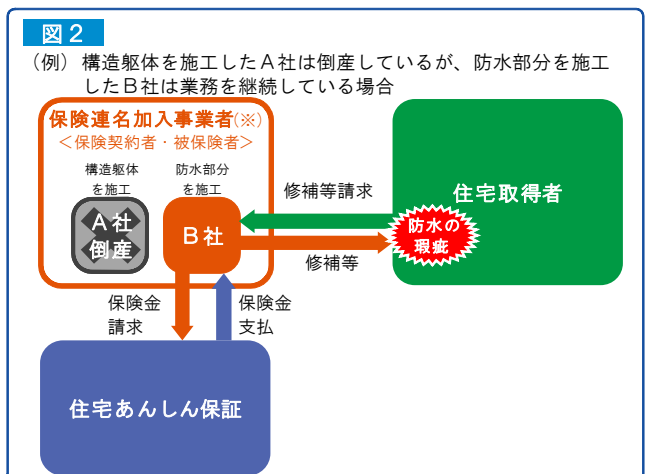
図２

（例）構造躯体を施工したＡ社は倒産しているが、防水部分を施工したＢ社は業務を継続している場合

保険連名加入事業者(※)
＜保険契約者・被保険者＞

構造躯体を施工

防水部分を施工

Ａ社倒産

Ｂ社

修補等請求

修補等

住宅取得者

防水の瑕疵

保険金請求

保険金支払

住宅あんしん保証